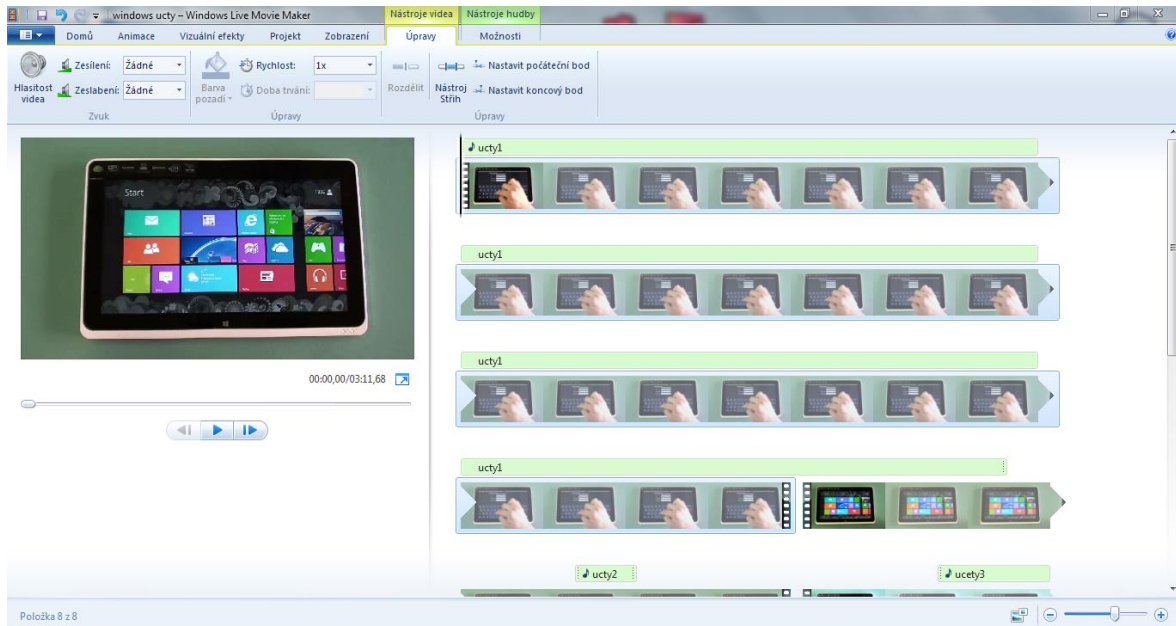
windows ucty – Windows Live Movie Maker

Nástroje videa

Nástroje hudby

Domů

Animace

Vizuální efekty

Projekt

Zobrazení

Úpravy

Možnosti

Hlasitost videa

Zesílení: Žádné

Zeslabení: Žádné

Zvuk

Barva pozadí

Rychlost: 1x

Doba trvání:

Úpravy

Rozdělit

Nástroj Střih

Nastavit počáteční bod

Nastavit koncový bod

Úpravy

Start

00:00,00/03:11,68

ucty1

ucty1

ucty1

ucty1

ucty2

ucety3

Položka 8 z 8